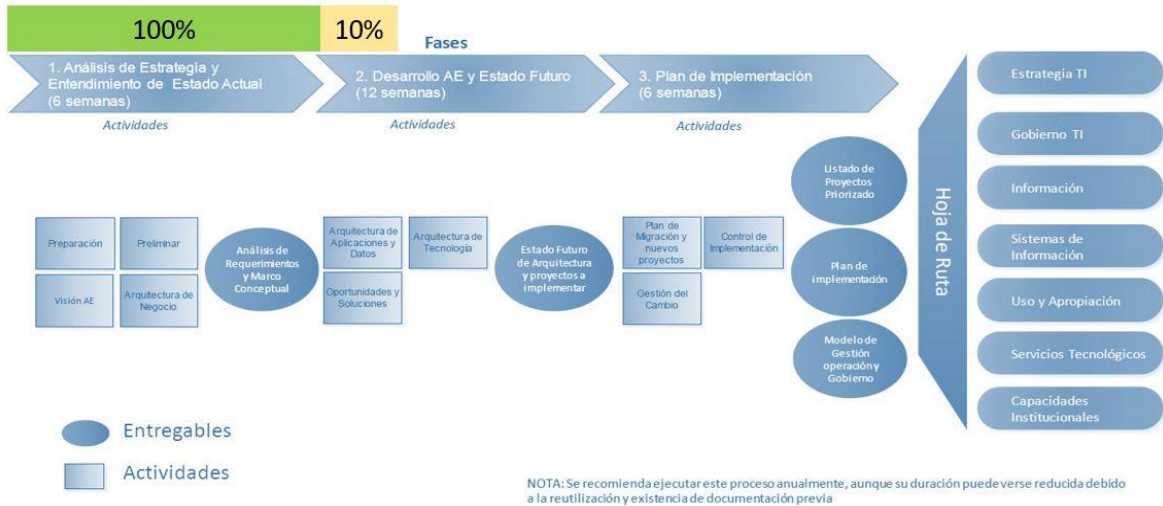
100%

10%

Fases

1. Análisis de Estrategia y Entendimiento de Estado Actual (6 semanas)

2. Desarrollo AE y Estado Futuro (12 semanas)

3. Plan de Implementación (6 semanas)

Actividades

Actividades

Actividades

Preparación

Preliminar

Visión AE

Arquitectura de Negocio

Análisis de Requerimientos y Marco Conceptual

Arquitectura de Aplicaciones y Datos

Arquitectura de Tecnología

Oportunidades y Soluciones

Estado Futuro de Arquitectura y proyectos a implementar

Plan de Migración y nuevos proyectos

Control de Implementación

Gestión del Cambio

Listado de Proyectos Priorizado

Plan de implementación

Modelo de Gestión operación y Gobierno

Hoja de Ruta

Estrategia TI

Gobierno TI

Información

Sistemas de Información

Uso y Apropiación

Servicios Tecnológicos

Capacidades Institucionales

Entregables

Actividades

NOTA: Se recomienda ejecutar este proceso anualmente, aunque su duración puede verse reducida debido a la reutilización y existencia de documentación previa